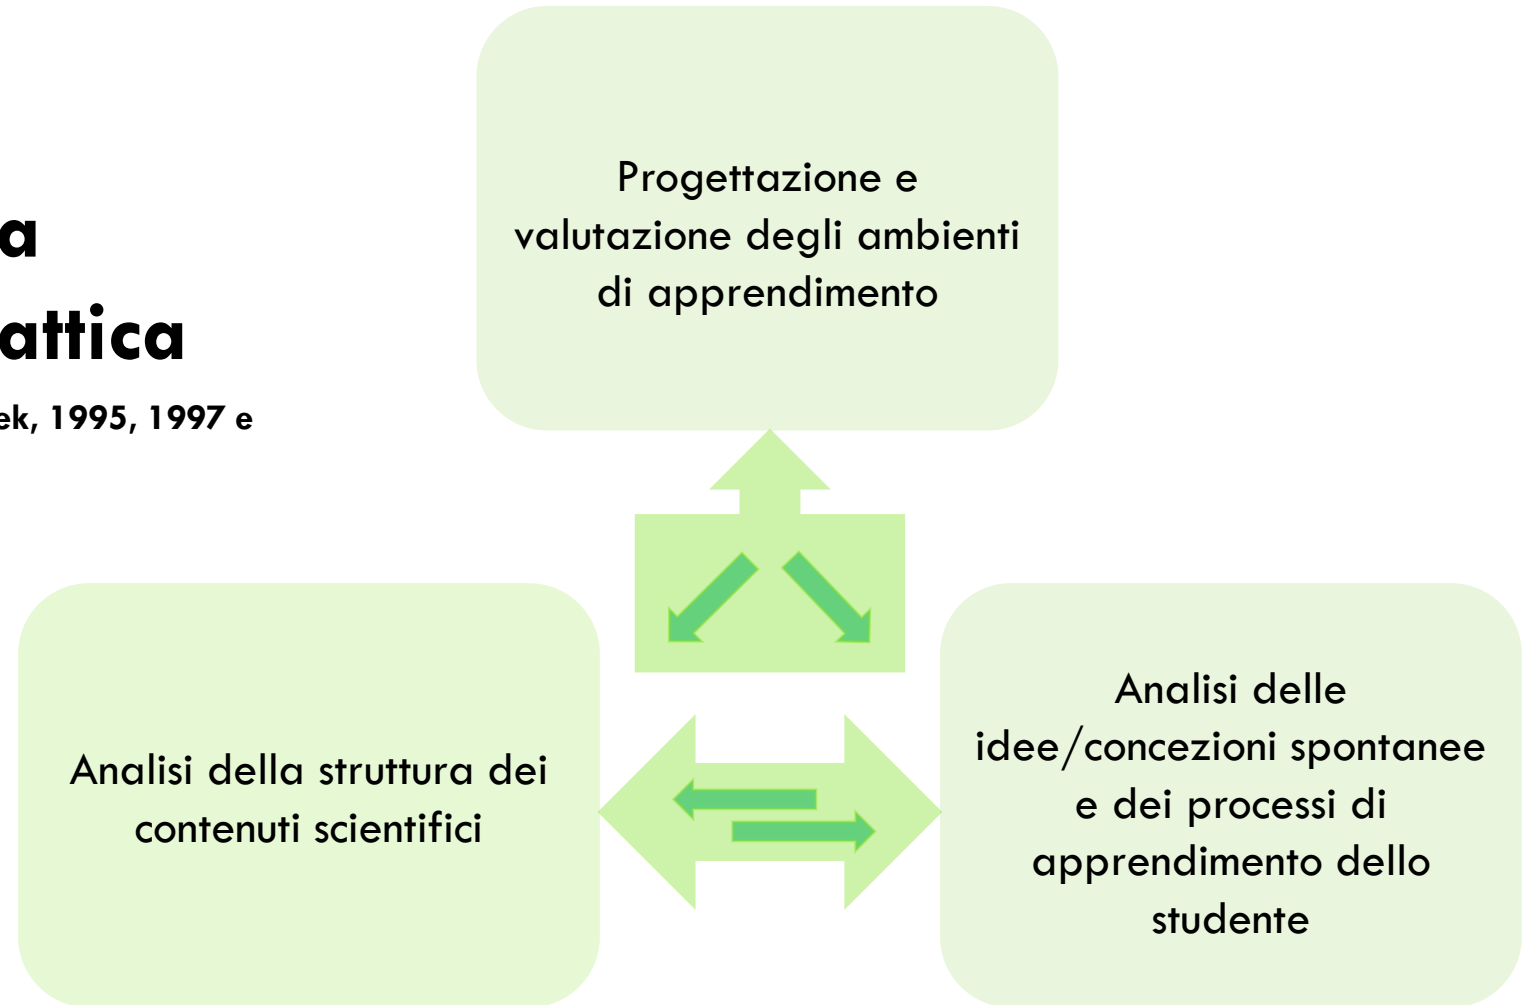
a
attica
ek, 1995, 1997 e

Progettazione e valutazione degli ambienti di apprendimento

Analisi della struttura dei contenuti scientifici

Analisi delle idee/concezioni spontanee e dei processi di apprendimento dello studente